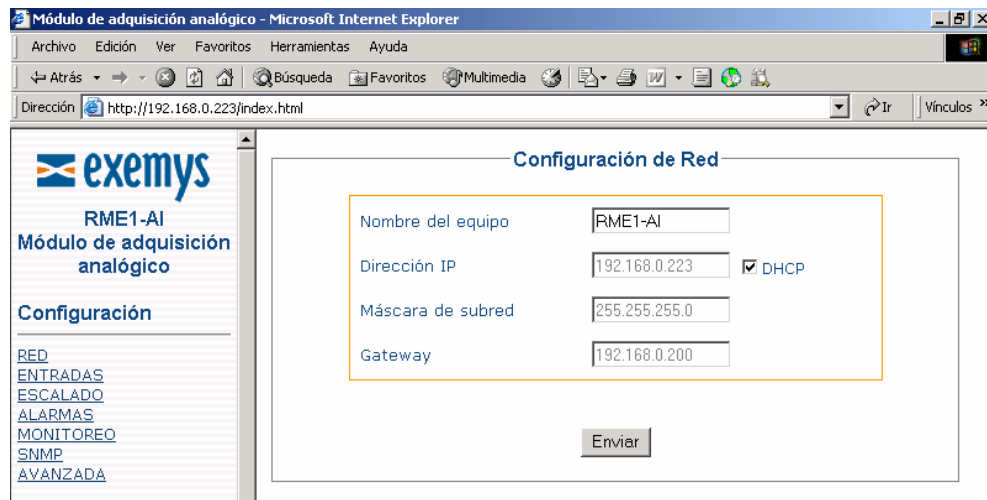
Módulo de adquisición analógico - Microsoft Internet Explorer

Archivo Edición Ver Favoritos Herramientas Ayuda

Atrás Búsqueda Favoritos Multimedia

Dirección http://192.168.0.223/index.html Ir Vínculos »

exemys

RME1-AI
Módulo de adquisición analógico

Configuración

RED
ENTRADAS
ESCALADO
ALARMAS
MONITOREO
SNMP
AVANZADA

Configuración de Red

| | |
|---|---|
| Nombre del equipo | RME1-AI |
| Dirección IP | 192.168.0.223 ☑ DHCP |
| Máscara de subred | 255.255.255.0 |
| Gateway | 192.168.0.200 |

Enviar